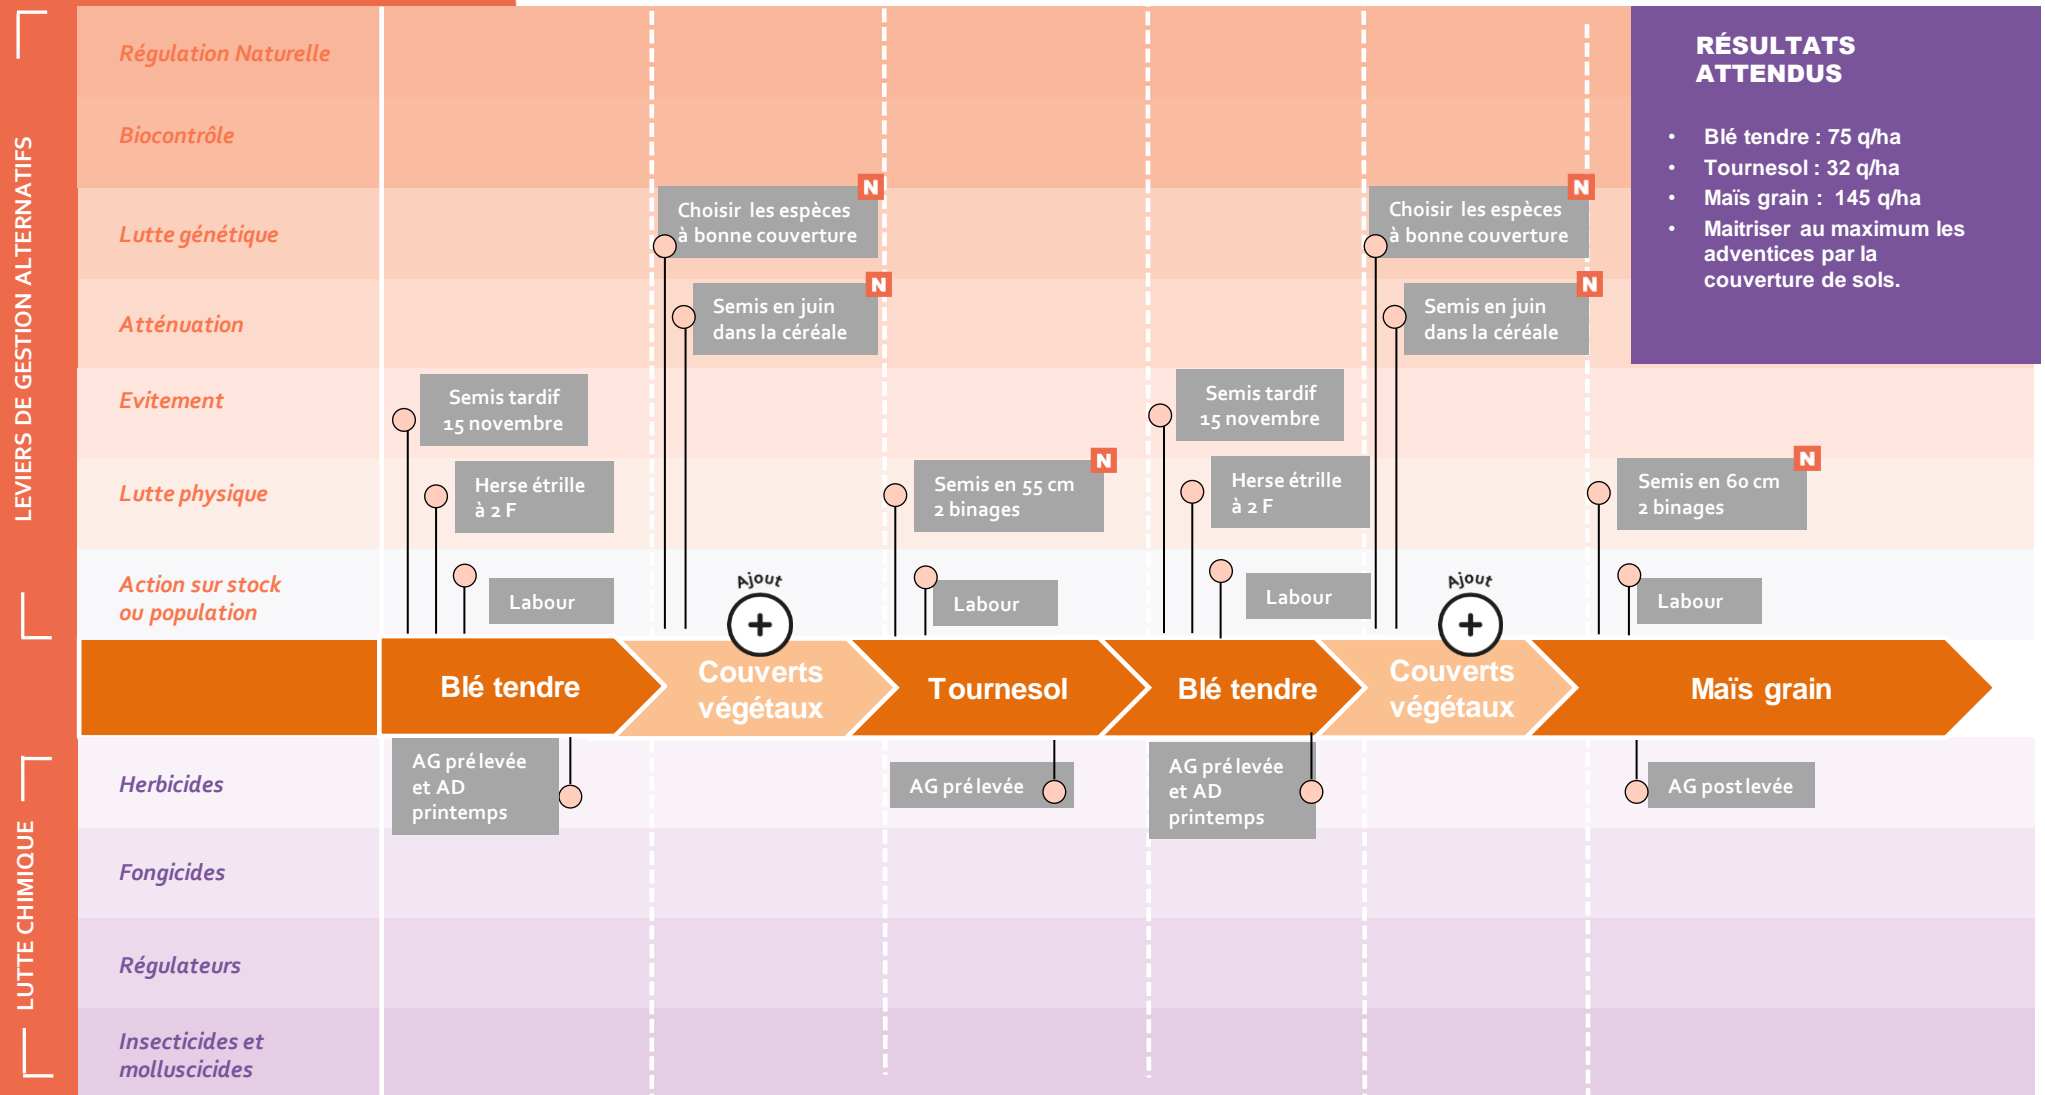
LEVIERS DE GESTION ALTERNATIFS

Régulation Naturelle

Biocontrôle

Lutte génétique

Atténuation

Evitement

Lutte physique

Action sur stock ou population

RÉSULTATS ATTENDUS

- Blé tendre : 75 q/ha
- Tournesol : 32 q/ha
- Maïs grain : 145 q/ha
- Maitriser au maximum les adventices par la couverture de sols.

N Choisir les espèces à bonne couverture

N Semis en juin dans la céréale

N Choisir les espèces à bonne couverture

N Semis en juin dans la céréale

Semis tardif 15 novembre

Herse étrille à 2 F

Labour

Ajout

Semis en 55 cm 2 binages N

Labour

Semis tardif 15 novembre

Herse étrille à 2 F

Labour

Ajout

Semis en 60 cm 2 binages N

Labour

Blé tendre | Couverts végétaux | Tournesol | Blé tendre | Couverts végétaux | Maïs grain

LUTTE CHIMIQUE

Herbicides

AG pré levée et AD printemps

AG pré levée

AG pré levée et AD printemps

AG post levée

Fongicides

Régulateurs

Insecticides et molluscicides